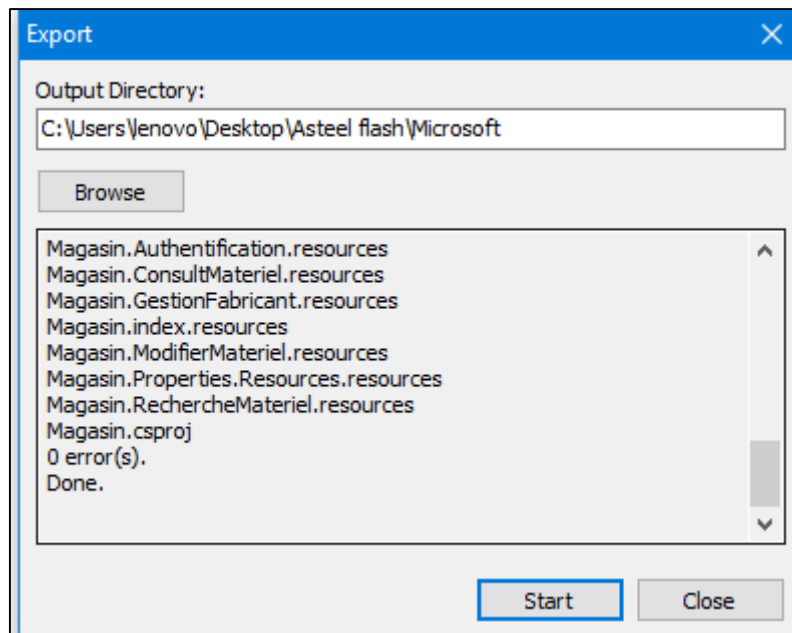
Export

Output Directory:

C:\Users\lenovo\Desktop\Asteel flash\Microsoft

Browse

Magasin.Authentification.resources
Magasin.ConsultMateriel.resources
Magasin.GestionFabricant.resources
Magasin.index.resources
Magasin.ModifierMateriel.resources
Magasin.Properties.Resources.resources
Magasin.RechercheMateriel.resources
Magasin.csproj
0 error(s).
Done.

Start

Close